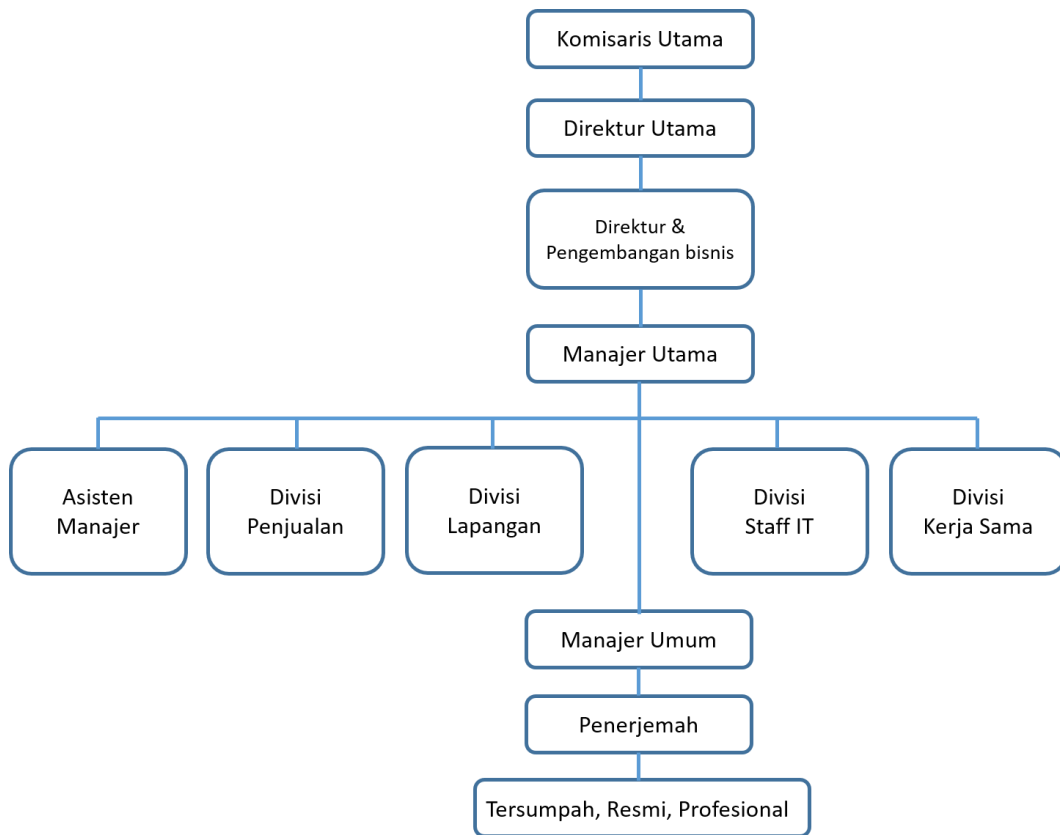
Komisaris Utama

Direktur Utama

Direktur & Pengembangan bisnis

Manajer Utama

Asisten Manajer

Divisi Penjualan

Divisi Lapangan

Divisi Staff IT

Divisi Kerja Sama

Manajer Umum

Penerjemah

Tersumpah, Resmi, Profesional